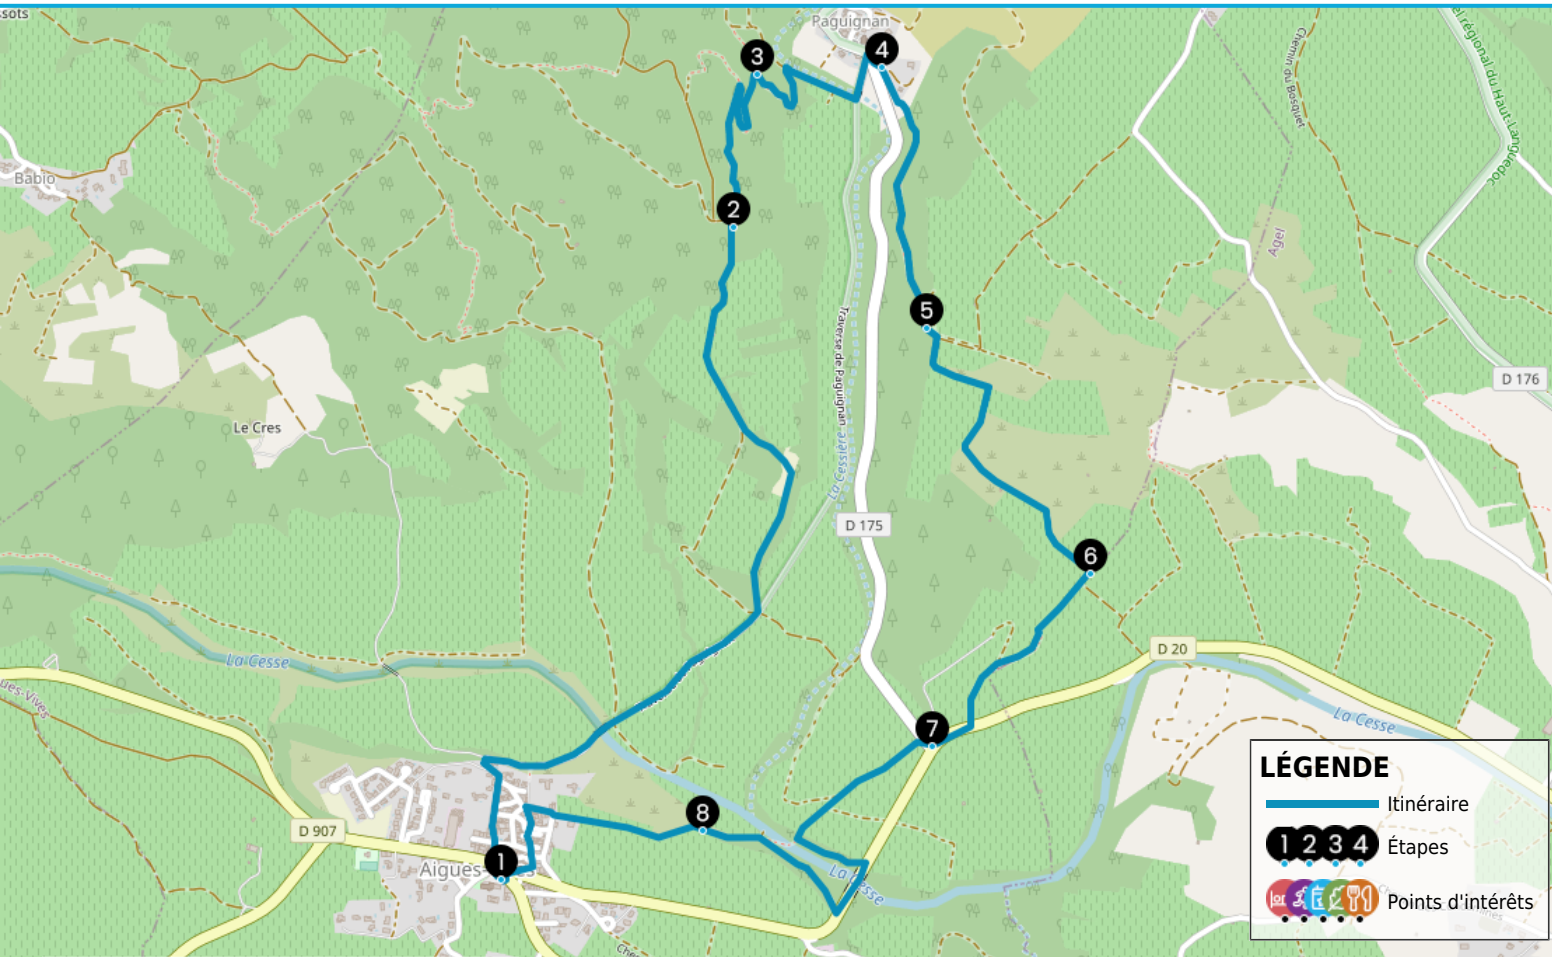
sots
Paguignan
3
4
Babio
2
Chemin du Bosquet
Parc naturel régional du Haut-Languedoc
Agel
5
Traverse de Paguignan
Le Cres
La Cessière
D 176
D 175
6
La Cesse
D 20
ues-Vives
7
La Cesse
D 907
8
Aigues-
1
La Cesse
Che

LÉGENDE
Itinéraire
1 2 3 4 Étapes
Points d'intérêts